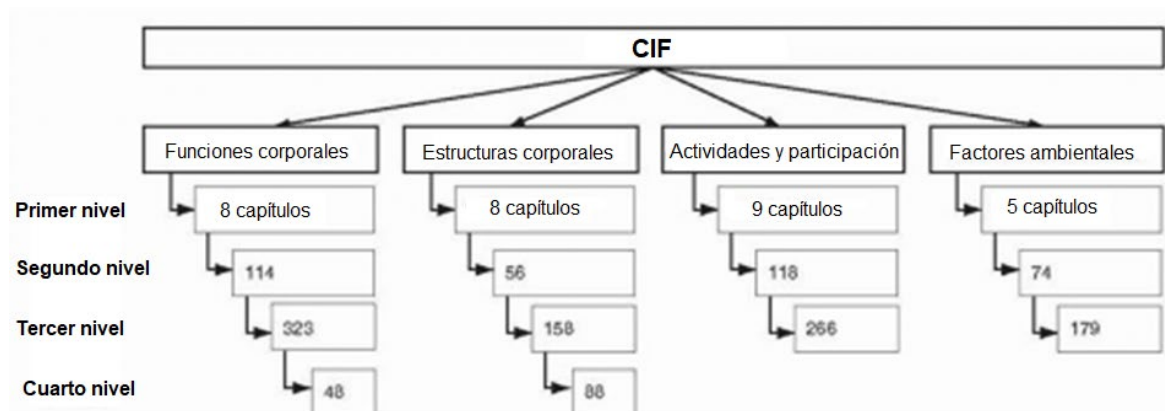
CIF

Funciones corporales
Estructuras corporales
Actividades y participación
Factores ambientales

Primer nivel
Segundo nivel
Tercer nivel
Cuarto nivel

8 capítulos
114
323
48

8 capítulos
56
158
88

9 capítulos
118
266

5 capítulos
74
179